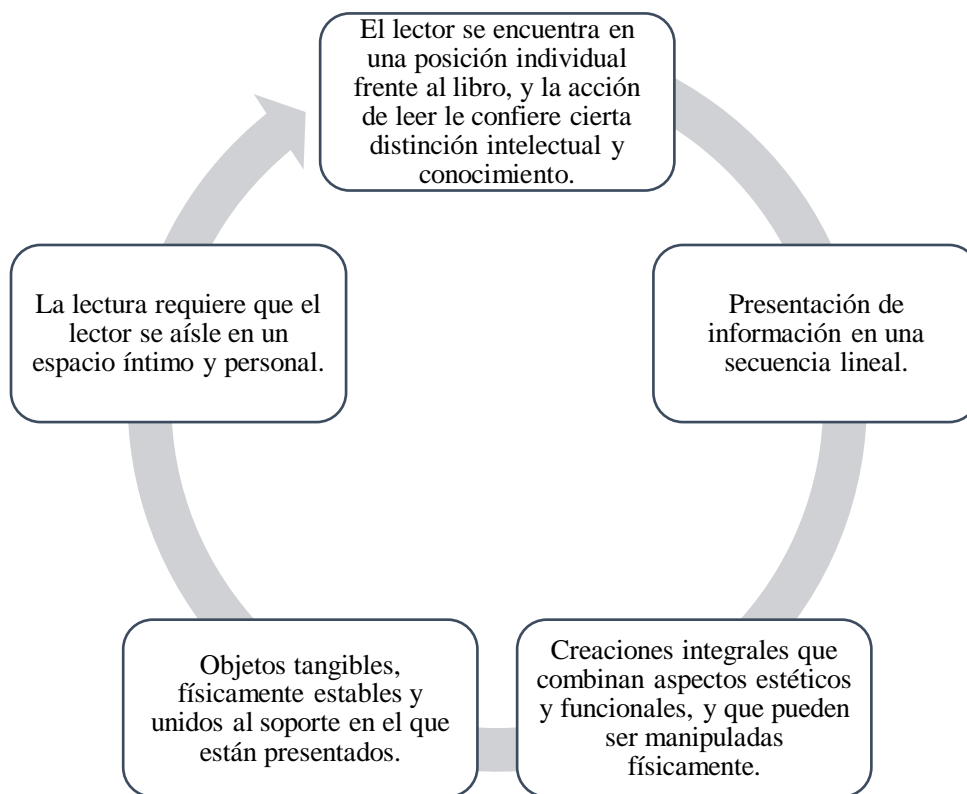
El lector se encuentra en una posición individual frente al libro, y la acción de leer le confiere cierta distinción intelectual y conocimiento.

Presentación de información en una secuencia lineal.

Creaciones integrales que combinan aspectos estéticos y funcionales, y que pueden ser manipuladas físicamente.

Objetos tangibles, físicamente estables y unidos al soporte en el que están presentados.

La lectura requiere que el lector se aísle en un espacio íntimo y personal.